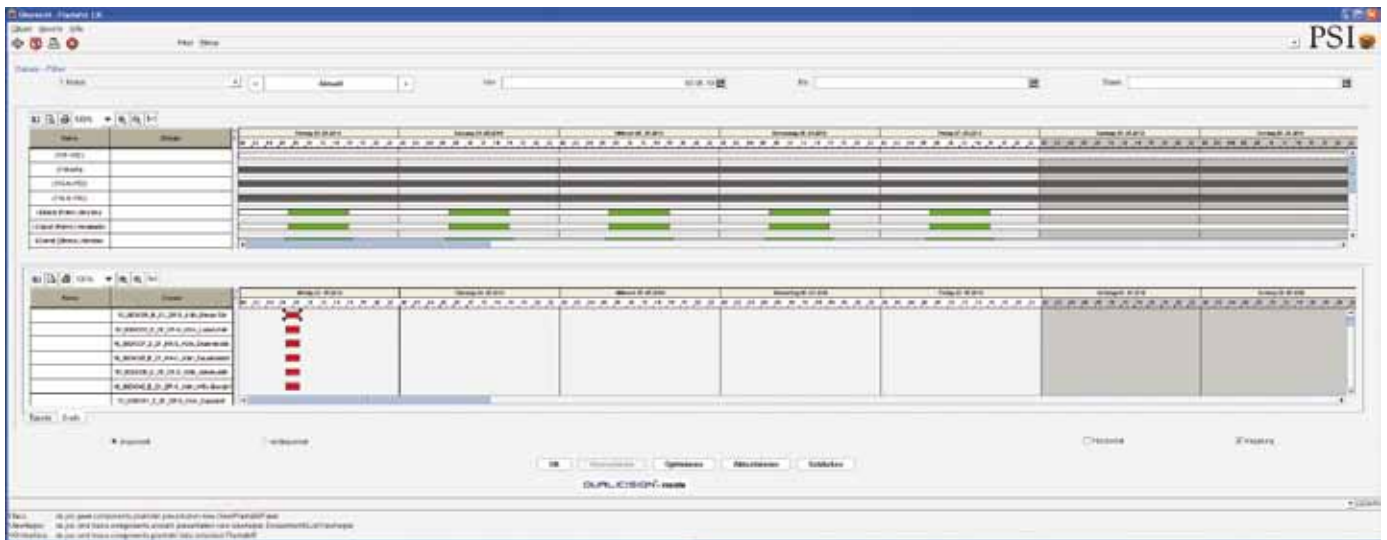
Übersicht - Planrahmen

Datei Ansicht Hilfe

Filter Status

PSI

Status - Filter

Aktuell

Von

Bis

Name

Gruppe

Name

Zuordnung

Vormittag

Nachmittag

Einzeln

Abgesagt

OK

Optimieren

Aktualisieren

Schließen

DUALCISION

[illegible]